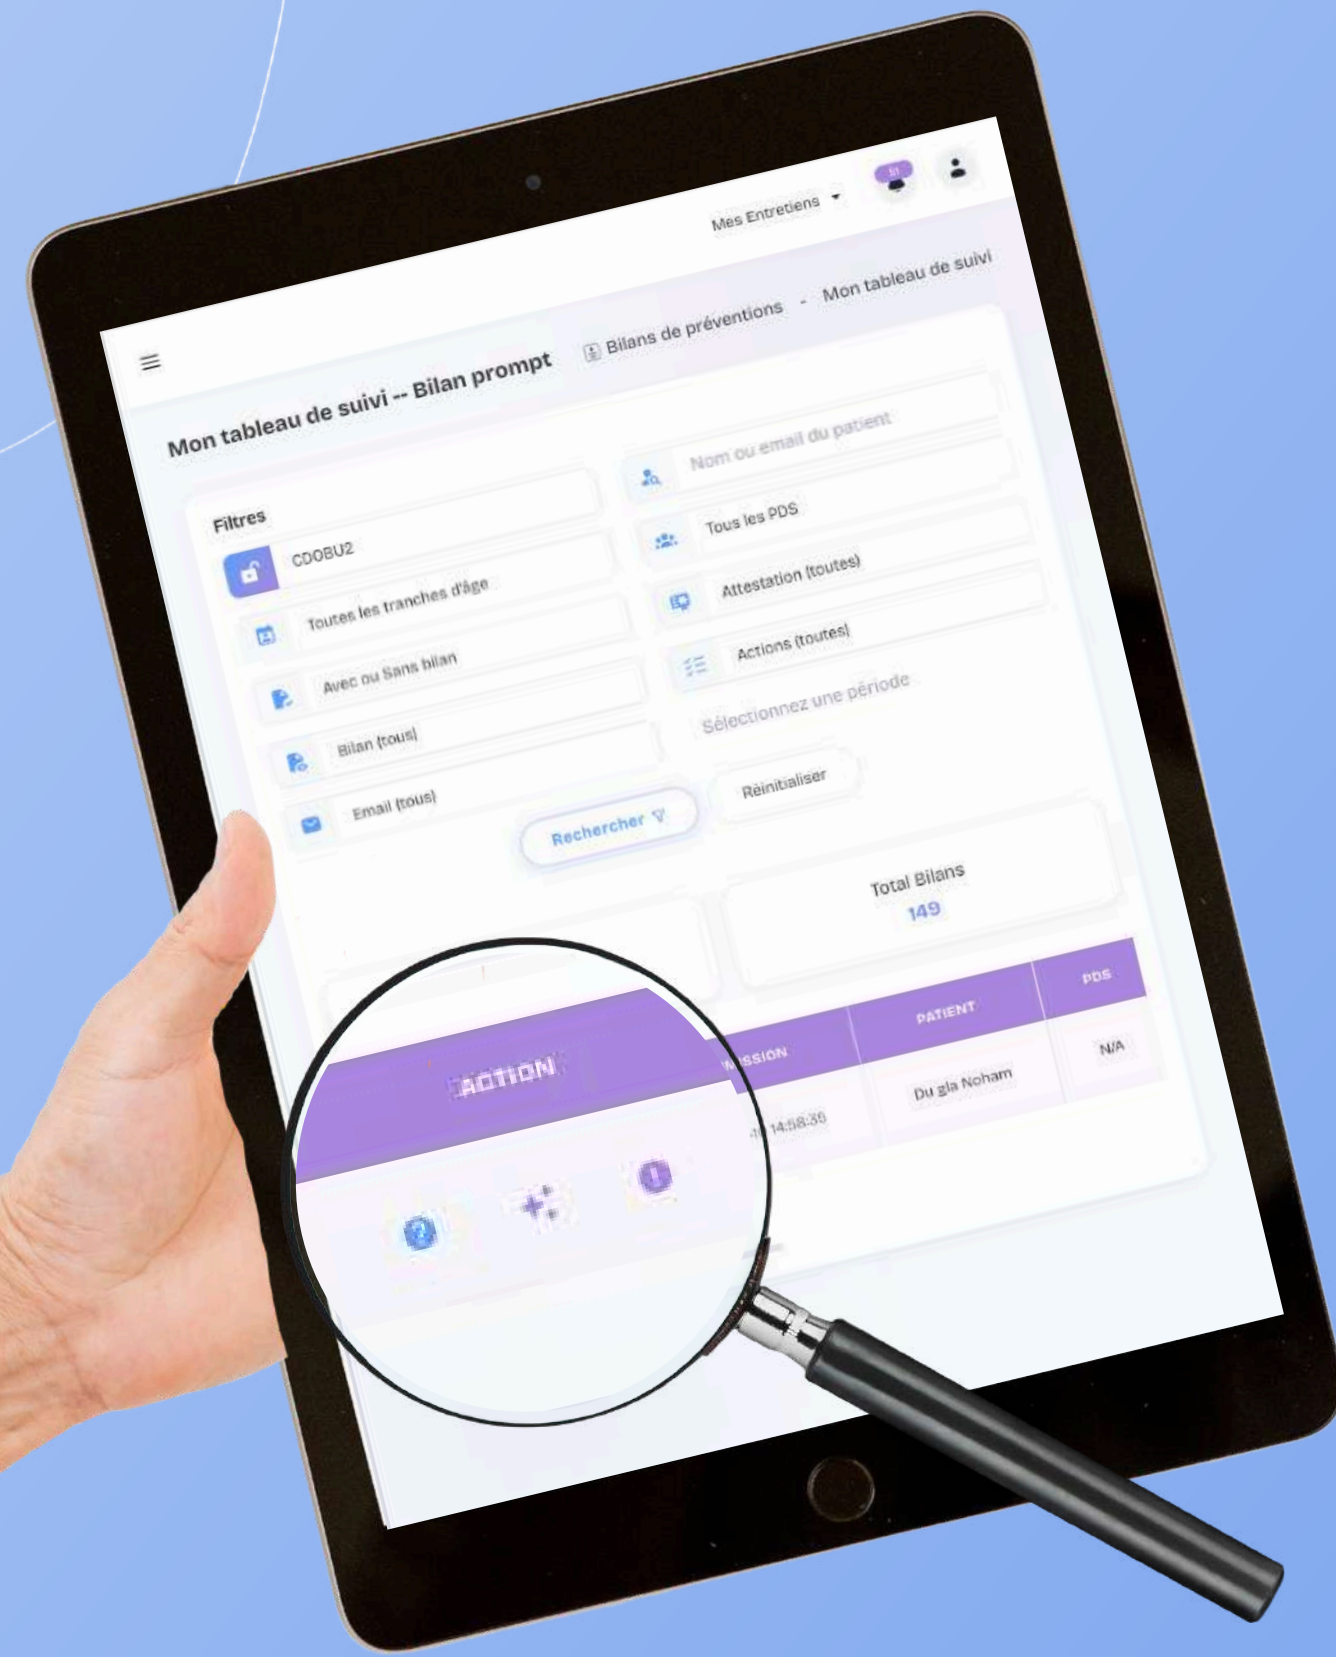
Mes Entretiens

Mon tableau de suivi -- Bilan prompt

Bilans de préventions - Mon tableau de suivi

Filtres

CDOBU2

Toutes les tranches d'âge

Avec ou Sans bilan

Bilan (tous)

Email (tous)

Nom ou email du patient

Tous les PDS

Attestation (toutes)

Actions (toutes)

Sélectionnez une période

Rechercher

Réinitialiser

Total Bilans
149

| ACTION | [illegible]SSION | PATIENT | PDS |
|---|---|---|---|
| | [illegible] 14:58:35 | Du gla Noham | N/A |